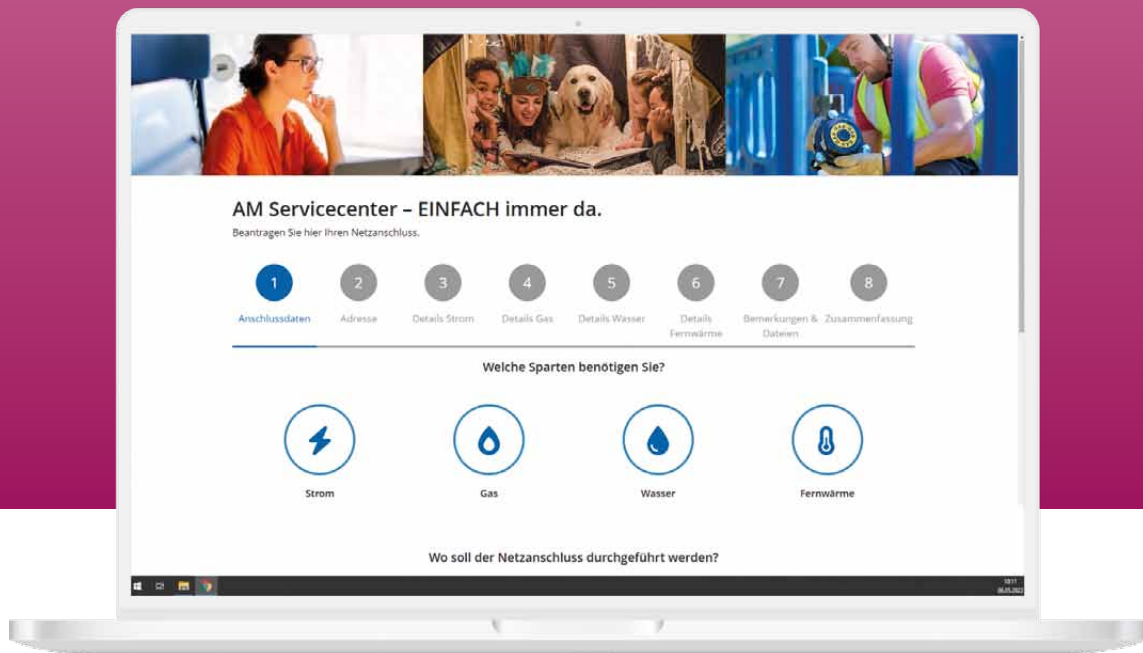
AM Servicecenter – EINFACH immer da.

Beantragen Sie hier Ihren Netzanschluss.

1 Anschlussdaten
2 Adresse
3 Details Strom
4 Details Gas
5 Details Wasser
6 Details Fernwärme
7 Bemerkungen & Dateien
8 Zusammenfassung

Welche Sparten benötigen Sie?

Strom
Gas
Wasser
Fernwärme

Wo soll der Netzanschluss durchgeführt werden?

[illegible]